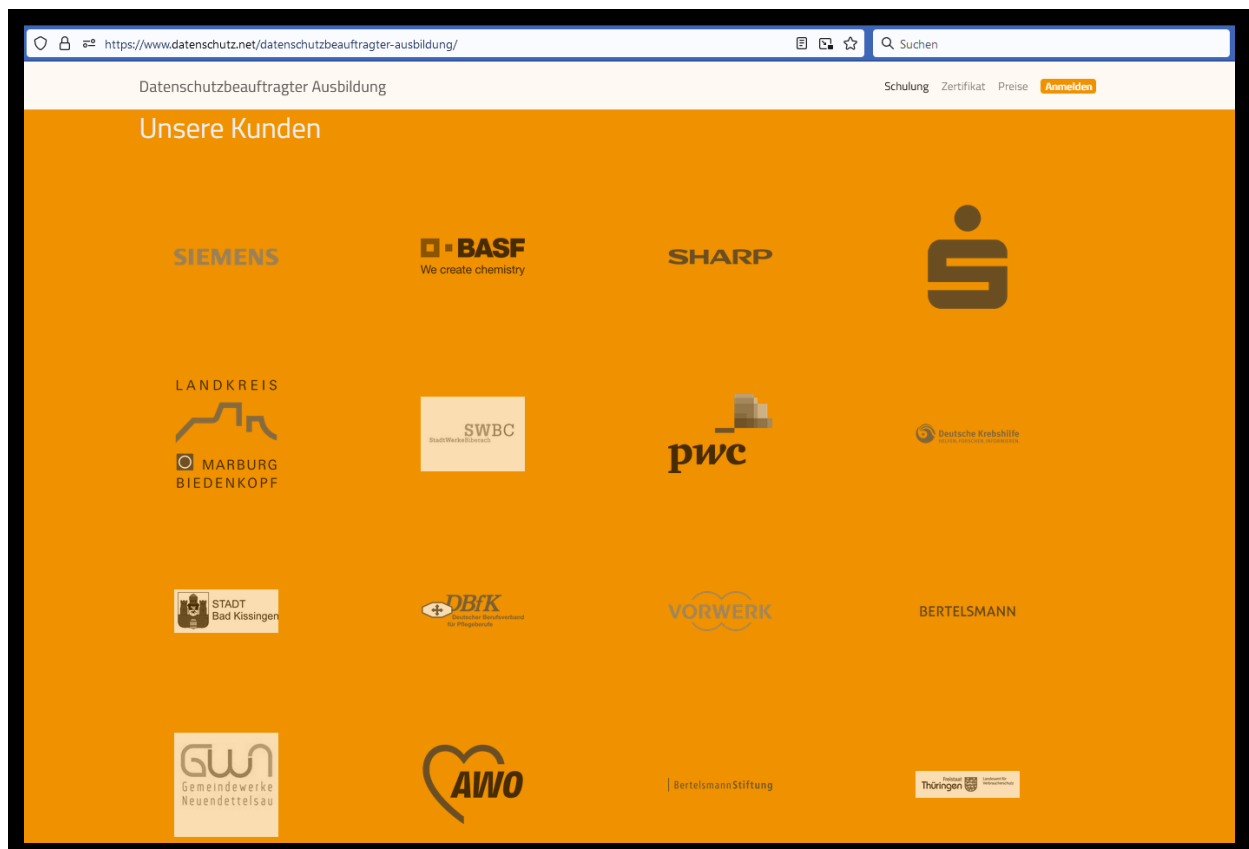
https://www.datenschutz.net/datenschutzbeauftragter-ausbildung/

Suchen

Datenschutzbeauftragter Ausbildung

Schulung Zertifikat Preise Anmelden

Unsere Kunden

SIEMENS

BASF
We create chemistry

SHARP

LANDKREIS
MARBURG
BIEDENKOPF

SWBC
StadtWerkeBiberach

pwc

Deutsche Krebshilfe
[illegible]

STADT
Bad Kissingen

DBfK
Deutscher Berufsverband für Pflegeberufe

VORWERK

BERTELSMANN

GWN
Gemeindewerke
Neuendettelsau

AWO

BertelsmannStiftung

Freistaat Thüringen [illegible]